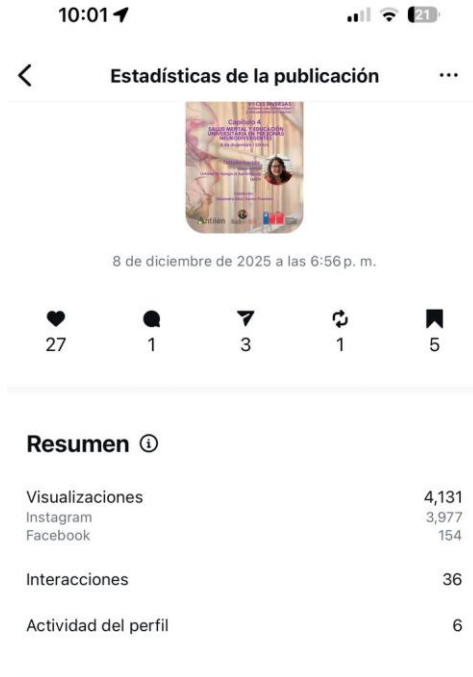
10:01

21

Estadísticas de la publicación

...

Capítulo 4
SALUD MENTAL Y EDUCACIÓN UNIVERSITARIA EN PERSONAS NEURODIVERGENTES

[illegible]

8 de diciembre de 2025 a las 6:56 p. m.

27

1

3

1

5

Resumen ⓘ

Visualizaciones 4,131
Instagram 3,977
Facebook 154

Interacciones 36

Actividad del perfil 6